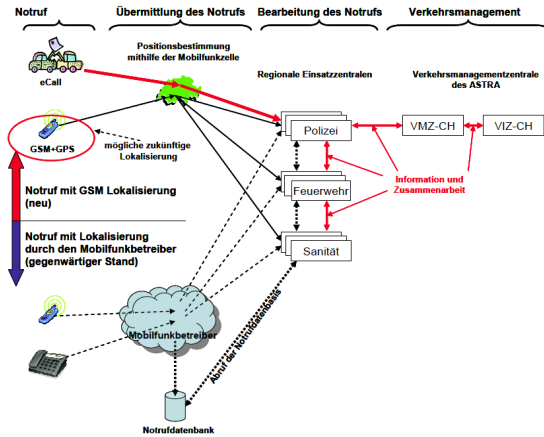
Notruf

Übermittlung des Notrufs

Bearbeitung des Notrufs

Verkehrsmanagement

Positionsbestimmung mithilfe der Mobilfunkzelle

eCall

Regionale Einsatzzentralen

Verkehrsmanagementzentrale des ASTRA

GSM+GPS

mögliche zukünftige Lokalisierung

Polizei

VMZ-CH

VIZ-CH

Feuerwehr

Information und Zusammenarbeit

Notruf mit GSM Lokalisierung (neu)

Notruf mit Lokalisierung durch den Mobilfunkbetreiber (gegenwärtiger Stand)

Sanität

Abruf der Notrufdatenbasis

Mobilfunkbetreiber

Notrufdatenbank